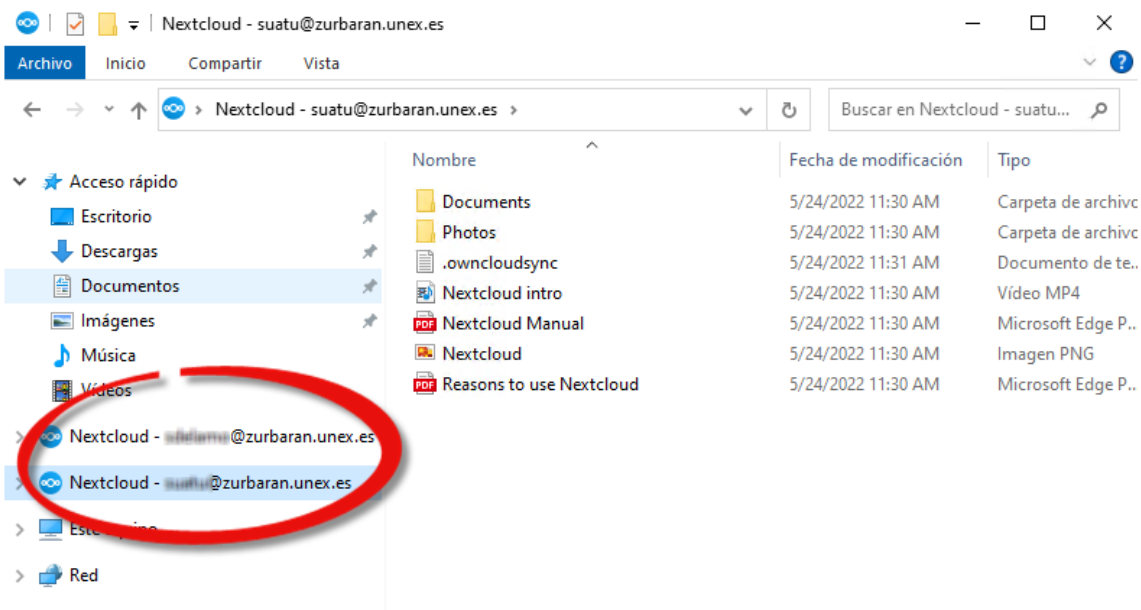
Nextcloud - suatu@zurbaran.unex.es

Archivo Inicio Compartir Vista

Nextcloud - suatu@zurbaran.unex.es

Buscar en Nextcloud - suatu...

Acceso rápido
Escritorio
Descargas
Documentos
Imágenes
Música
Vídeos

Nextcloud - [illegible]@zurbaran.unex.es
Nextcloud - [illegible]@zurbaran.unex.es
Este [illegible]
Red

| Nombre | Fecha de modificación | Tipo |
|---|---|---|
| Documents | 5/24/2022 11:30 AM | Carpeta de archivo |
| Photos | 5/24/2022 11:30 AM | Carpeta de archivo |
| .owncloudsync | 5/24/2022 11:31 AM | Documento de te... |
| Nextcloud intro | 5/24/2022 11:30 AM | Vídeo MP4 |
| Nextcloud Manual | 5/24/2022 11:30 AM | Microsoft Edge P... |
| Nextcloud | 5/24/2022 11:30 AM | Imagen PNG |
| Reasons to use Nextcloud | 5/24/2022 11:30 AM | Microsoft Edge P... |